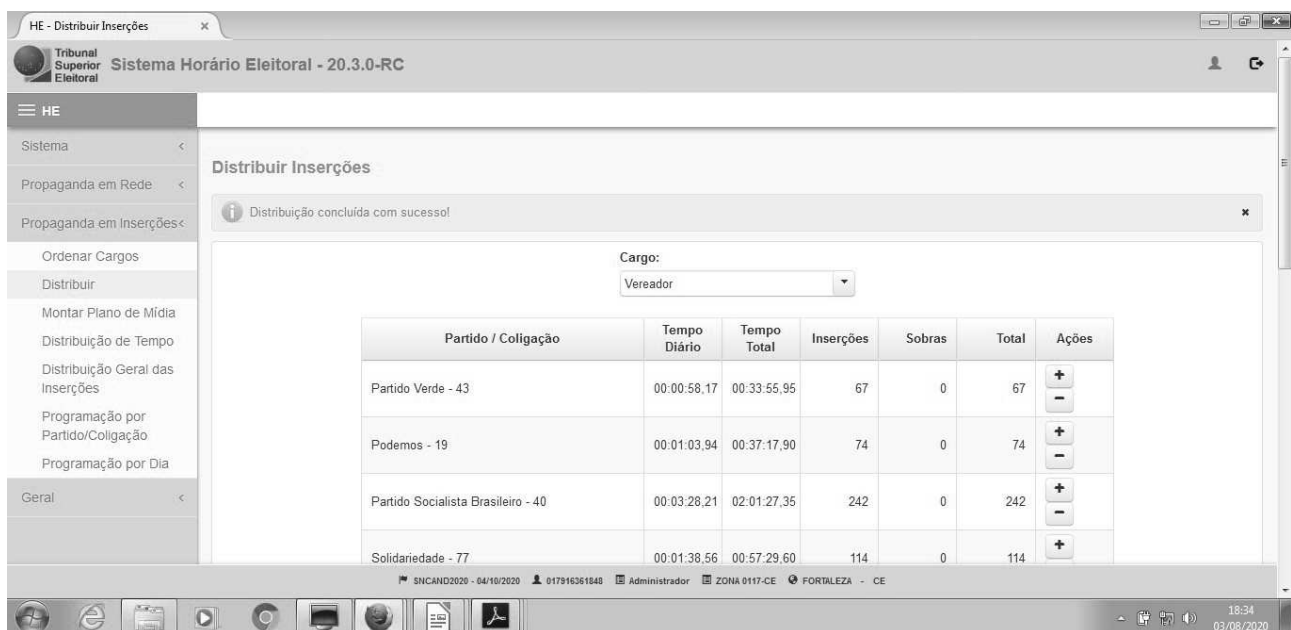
HE - Distribuir Inserções ×

Tribunal Superior Eleitoral Sistema Horário Eleitoral - 20.3.0-RC

HE

Sistema

Propaganda em Rede

Propaganda em Inserções

Ordenar Cargos

Distribuir

Montar Plano de Mídia

Distribuição de Tempo

Distribuição Geral das Inserções

Programação por Partido/Coligação

Programação por Dia

Geral

Distribuir Inserções

Distribuição concluída com sucesso!

Cargo:

Vereador

| Partido / Coligação | Tempo Diário | Tempo Total | Inserções | Sobras | Total | Ações |
|---|---|---|---|---|---|---|
| Partido Verde - 43 | 00:00:58,17 | 00:33:55,95 | 67 | 0 | 67 | + − |
| Podemos - 19 | 00:01:03,94 | 00:37:17,90 | 74 | 0 | 74 | + − |
| Partido Socialista Brasileiro - 40 | 00:03:28,21 | 02:01:27,35 | 242 | 0 | 242 | + − |
| Solidariedade - 77 | 00:01:38,56 | 00:57:29,60 | 114 | 0 | 114 | + |

SNCAND2020 - 04/10/2020 017916361848 Administrador ZONA 0117-CE FORTALEZA - CE

18:34 03/08/2020